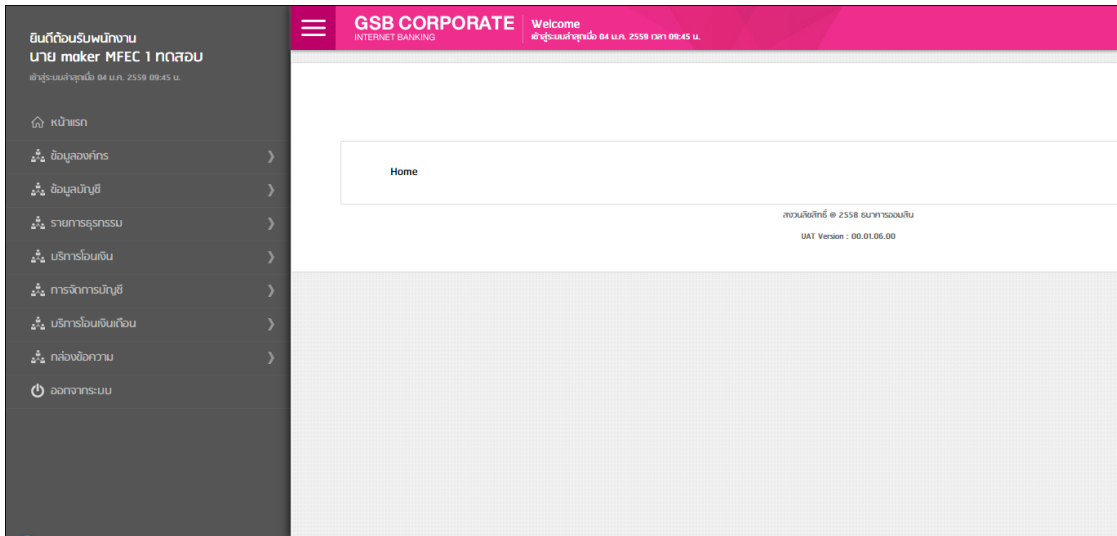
ยินดีต้อนรับพนักงาน
นาย maker MFEC 1 ทดสอบ
เข้าสู่ระบบล่าสุดเมื่อ 04 ม.ค. 2559 09:45 น.

หน้าแรก
ข้อมูลองค์กร
ข้อมูลบัญชี
รายการธุรกรรม
บริการโอนเงิน
การจัดการบัญชี
บริการโอนเงินเดือน
กล่องข้อความ
ออกจากระบบ

GSB CORPORATE
INTERNET BANKING
Welcome
เข้าสู่ระบบล่าสุดเมื่อ 04 ม.ค. 2559 เวลา 09:45 น.

Home

สงวนลิขสิทธิ์ @ 2558 ธนาคารออมสิน
UAT Version : 00.01.06.00